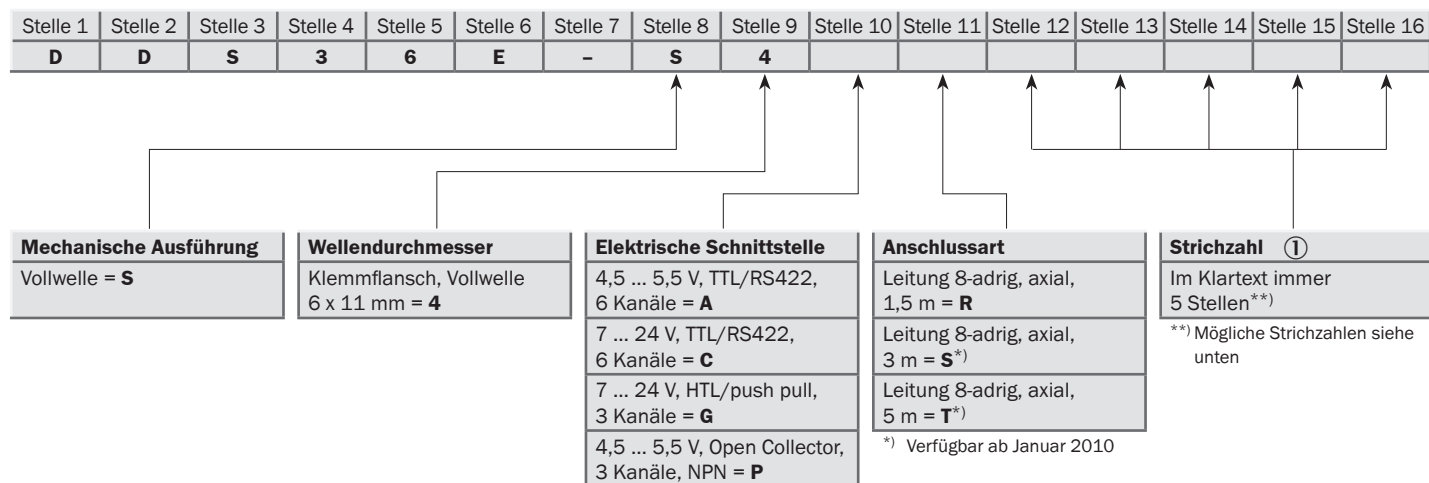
| Stelle 1 | Stelle 2 | Stelle 3 | Stelle 4 | Stelle 5 | Stelle 6 | Stelle 7 | Stelle 8 | Stelle 9 | Stelle 10 | Stelle 11 | Stelle 12 | Stelle 13 | Stelle 14 | Stelle 15 | Stelle 16 |
|---|---|---|---|---|---|---|---|---|---|---|---|---|---|---|---|
| D | D | S | 3 | 6 | E | – | S | 4 | | | | | | | |

| Mechanische Ausführung |
|---|
| Vollwelle = S |

| Wellendurchmesser |
|---|
| Klemmflansch, Vollwelle 6 x 11 mm = 4 |

| Elektrische Schnittstelle |
|---|
| 4,5 ... 5,5 V, TTL/RS422, 6 Kanäle = A |
| 7 ... 24 V, TTL/RS422, 6 Kanäle = C |
| 7 ... 24 V, HTL/push pull, 3 Kanäle = G |
| 4,5 ... 5,5 V, Open Collector, 3 Kanäle, NPN = P |

| Anschlussart |
|---|
| Leitung 8-adrig, axial, 1,5 m = R |
| Leitung 8-adrig, axial, 3 m = S*) |
| Leitung 8-adrig, axial, 5 m = T*) |

*) Verfügbar ab Januar 2010

| Strichzahl ① |
|---|
| Im Klartext immer 5 Stellen**) |

**) Mögliche Strichzahlen siehe unten